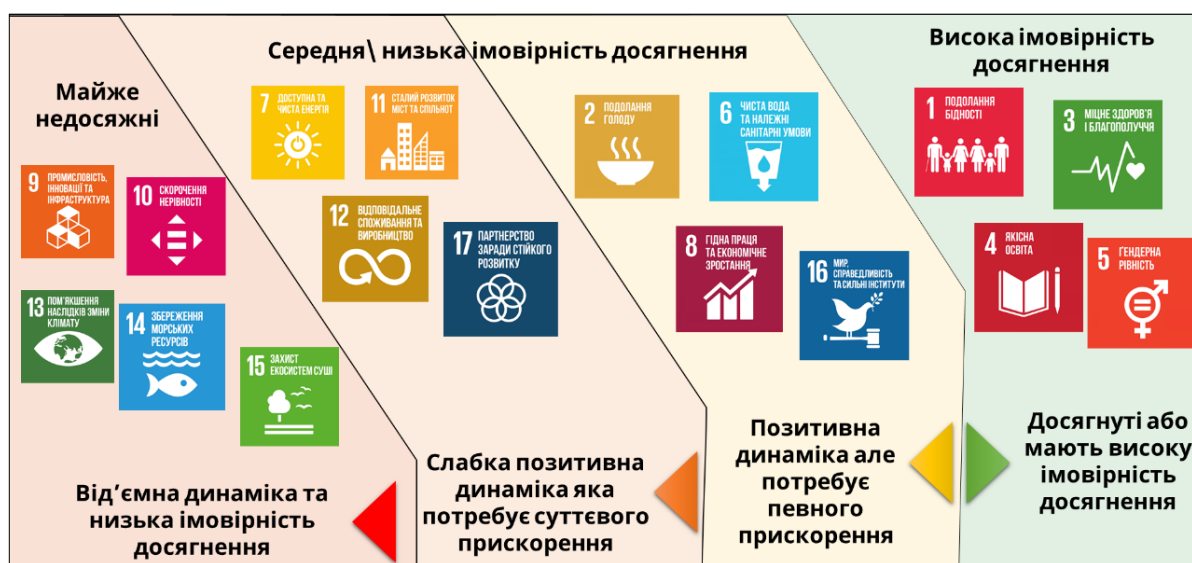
Середня\ низька імовірність досягнення

Висока імовірність досягнення

Майже недосяжні

7 ДОСТУПНА ТА ЧИСТА ЕНЕРГІЯ

11 СТАЛИЙ РОЗВИТОК МІСТ ТА СПІЛЬНОТ

2 ПОДОЛАННЯ ГОЛОДУ

6 ЧИСТА ВОДА ТА НАЛЕЖНІ САНІТАРНІ УМОВИ

1 ПОДОЛАННЯ БІДНОСТІ

3 МІЦНЕ ЗДОРОВ'Я І БЛАГОПОЛУЧЧЯ

9 ПРОМИСЛОВІСТЬ, ІННОВАЦІЇ ТА ІНФРАСТРУКТУРА

10 СКОРОЧЕННЯ НЕРІВНОСТІ

12 ВІДПОВІДАЛЬНЕ СПОЖИВАННЯ ТА ВИРОБНИЦТВО

17 ПАРТНЕРСТВО ЗАРАДИ СТІЙКОГО РОЗВИТКУ

8 ГІДНА ПРАЦЯ ТА ЕКОНОМІЧНЕ ЗРОСТАННЯ

16 МИР, СПРАВЕДЛИВІСТЬ ТА СИЛЬНІ ІНСТИТУТИ

4 ЯКІСНА ОСВІТА

5 ГЕНДЕРНА РІВНІСТЬ

13 ПОМ'ЯКШЕННЯ НАСЛІДКІВ ЗМІНИ КЛІМАТУ

14 ЗБЕРЕЖЕННЯ МОРСЬКИХ РЕСУРСІВ

15 ЗАХИСТ ЕКОСИСТЕМ СУШІ

Від'ємна динаміка та низька імовірність досягнення

Слабка позитивна динаміка яка потребує суттєвого прискорення

Позитивна динаміка але потребує певного прискорення

Досягнуті або мають високу імовірність досягнення